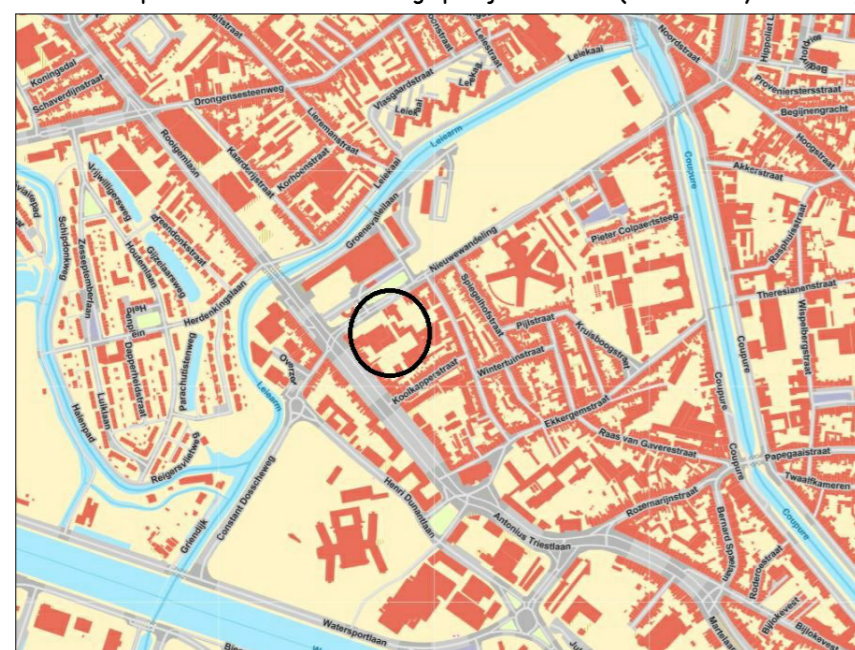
Koningsdal
Schaverdijnstraat
Drongensesteenweg
Rooigemlaan
Kaarderijstraat
Lieremanstraat
Korhoenstraat
Vlasgaardstraat
Leiekaai
Leiearm
Leiekaai
Noordstraat
Proveniersterstraat
Begijnengracht
Hoogstraat
Akkerstraat
Coupure
Vrijwilligersweg
Zeeschildersweg
Groenevallelaan
Nieuwewandeling
Pieter Colpaertsteeg
Schipdonkweg
Zesdendomberlaan
Herdenkingslaan
Spiegelhofstraat
Pijlstraat
Kruisboogstraat
Theresianenstraat
Wispelbergstraat
Dapperheidstraat
Parachutistenweg
Overzet
Leiearm
Koolkappersstraat
Wintertuinstraat
Coupure
Lukklaan
Halmpad
Reigersvisweg
Ekkergemstraat
Raas van Gaverestraat
Papegaaistraat
Twaalfkameren
Coupure
Constant Dosscheweg
Henri Dunantlaan
Antonius Triestlaan
Rozemarijnstraat
Bernard Spaelaan
Griendijk
Waterspoortlaan
Bijlokevest
Bijlokekaai
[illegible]